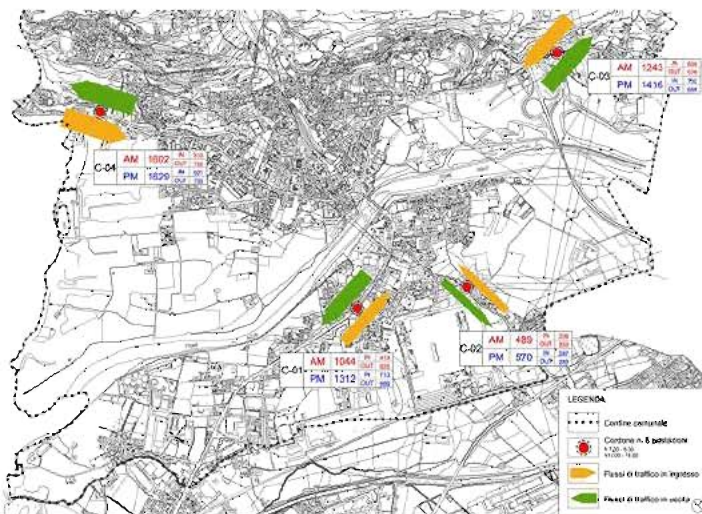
C-03 AM 1243 IN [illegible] OUT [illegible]
PM 1416 IN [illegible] OUT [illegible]

C-04 AM 1602 IN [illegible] OUT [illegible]
PM 1629 IN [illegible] OUT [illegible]

C-01 AM 1044 IN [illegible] OUT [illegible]
PM 1312 IN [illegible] OUT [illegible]

C-02 AM 489 IN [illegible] OUT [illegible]
PM 570 IN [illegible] OUT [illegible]

LEGENDA
Confine comunale
Cordone n. 8 postazioni
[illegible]
Flussi di traffico in ingresso
Flussi di traffico in uscita